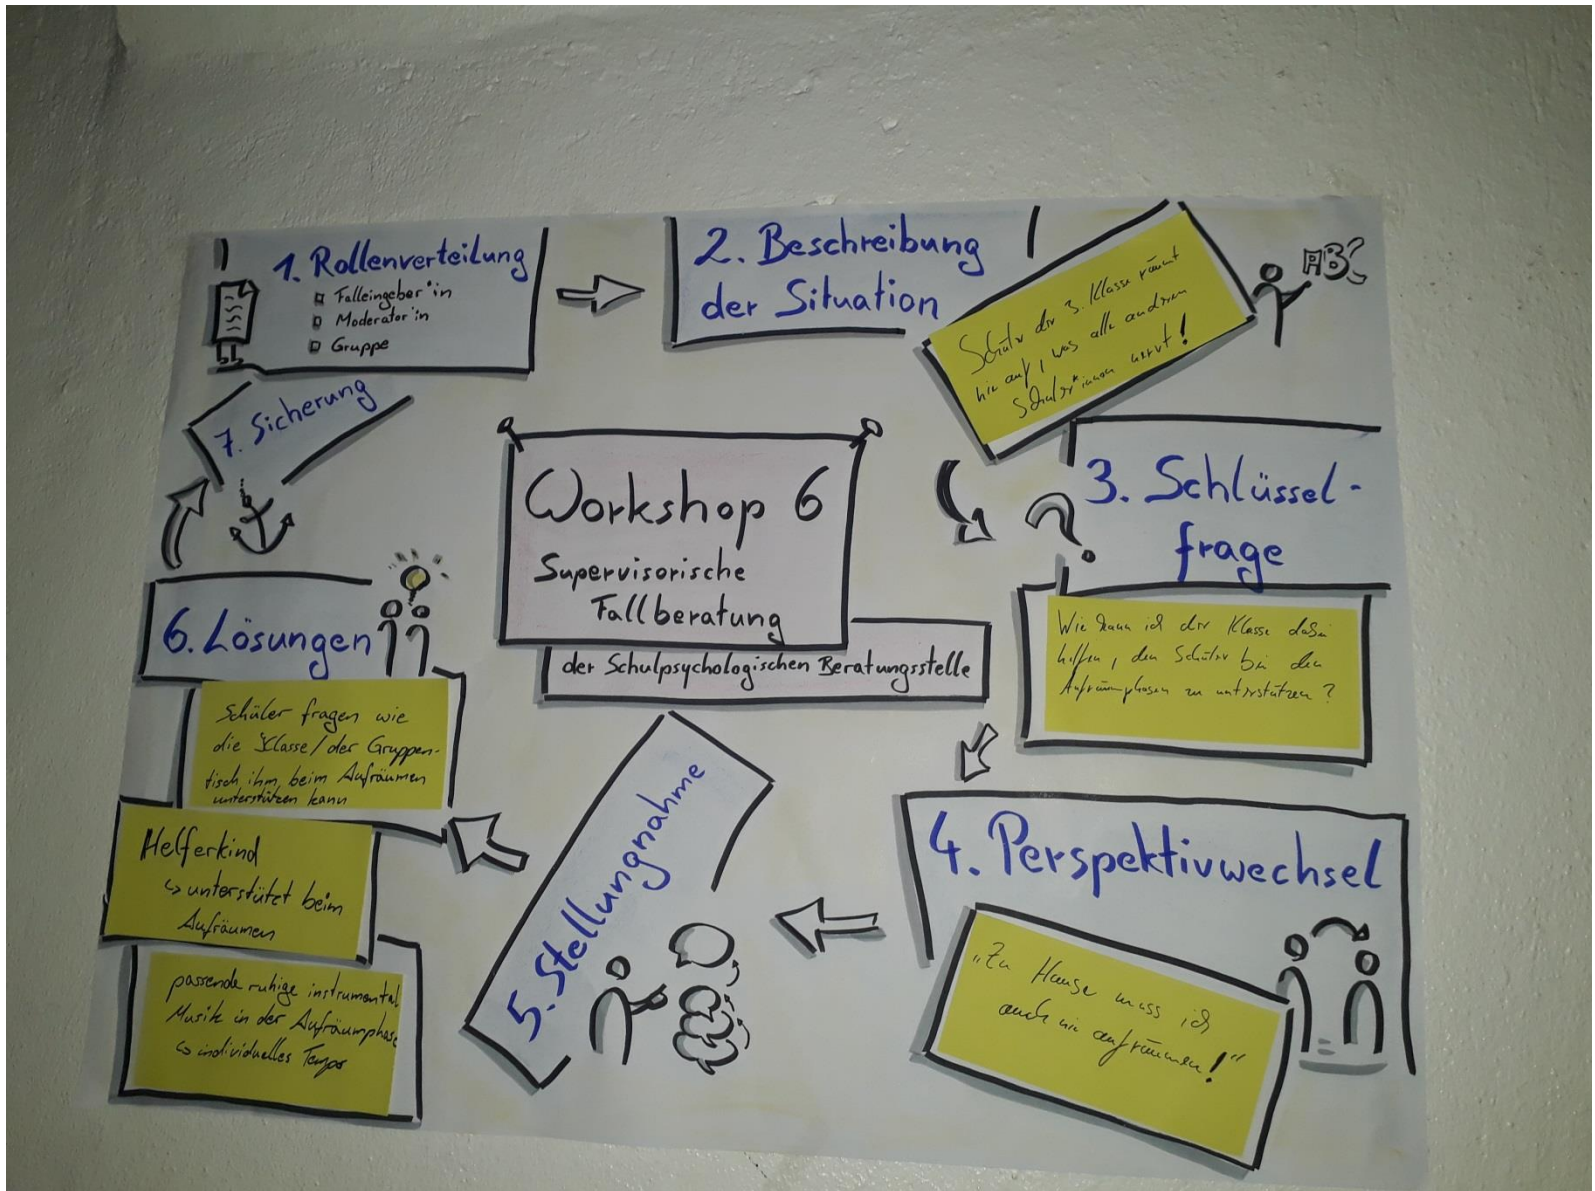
1. Rollenverteilung
Falleingeber*in
Moderator*in
Gruppe

2. Beschreibung der Situation

Schüler der 3. Klasse räumt nie auf, was alle anderen Schüler*innen nervt!

ABC

7. Sicherung

Workshop 6
Supervisorische Fallberatung
der Schulpsychologischen Beratungsstelle

3. Schlüsselfrage

Wie kann ich der Klasse dabei helfen, den Schüler bei den Aufräumphasen zu unterstützen?

6. Lösungen

Schüler fragen wie die Klasse / der Gruppentisch ihm beim Aufräumen unterstützen kann

Helferkind
↳ unterstützt beim Aufräumen

passende ruhige instrumental Musik in der Aufräumphase
↳ individuelles Tempo

5. Stellungnahme

4. Perspektivwechsel

„Zu Hause muss ich auch nie aufräumen!"